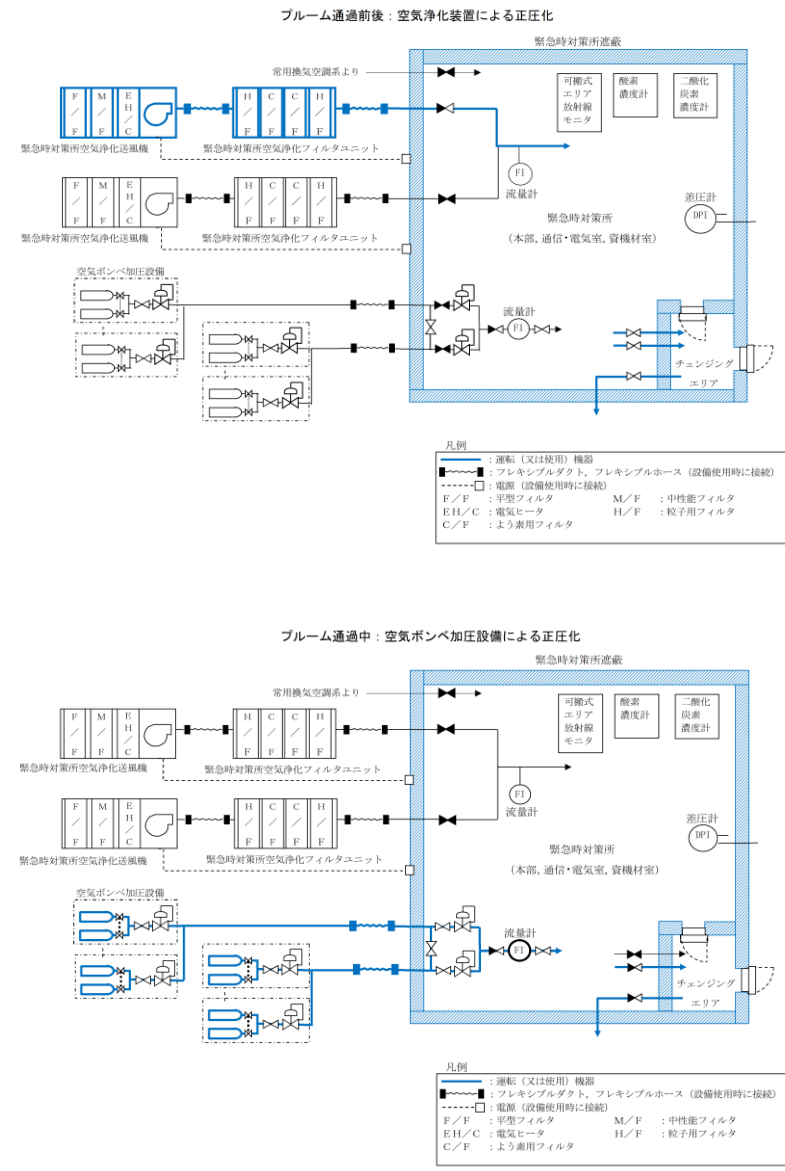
プルーム通過前後：空気浄化装置による正圧化

緊急時対策所遮蔽

常用換気空調系より

F／F M／F EH／C

H／F C／F C／F H／F

緊急時対策所空気浄化送風機

緊急時対策所空気浄化フィルタユニット

F／F M／F EH／C

H／F C／F C／F H／F

緊急時対策所空気浄化送風機

緊急時対策所空気浄化フィルタユニット

可搬式エリア放射線モニタ

酸素濃度計

二酸化炭素濃度計

FI

流量計

差圧計

DPI

緊急時対策所

（本部，通信・電気室，資機材室）

空気ボンベ加圧設備

流量計

FI

チェンジングエリア

凡例

：運転（又は使用）機器

：フレキシブルダクト，フレキシブルホース（設備使用時に接続）

：電源（設備使用時に接続）

F／F ：平型フィルタ M／F ：中性能フィルタ

EH／C ：電気ヒータ H／F ：粒子用フィルタ

C／F ：よう素用フィルタ

プルーム通過中：空気ボンベ加圧設備による正圧化

緊急時対策所遮蔽

常用換気空調系より

F／F M／F EH／C

H／F C／F C／F H／F

緊急時対策所空気浄化送風機

緊急時対策所空気浄化フィルタユニット

F／F M／F EH／C

H／F C／F C／F H／F

緊急時対策所空気浄化送風機

緊急時対策所空気浄化フィルタユニット

可搬式エリア放射線モニタ

酸素濃度計

二酸化炭素濃度計

FI

流量計

差圧計

DPI

緊急時対策所

（本部，通信・電気室，資機材室）

空気ボンベ加圧設備

流量計

FI

チェンジングエリア

凡例

：運転（又は使用）機器

：フレキシブルダクト，フレキシブルホース（設備使用時に接続）

：電源（設備使用時に接続）

F／F ：平型フィルタ M／F ：中性能フィルタ

EH／C ：電気ヒータ H／F ：粒子用フィルタ

C／F ：よう素用フィルタ